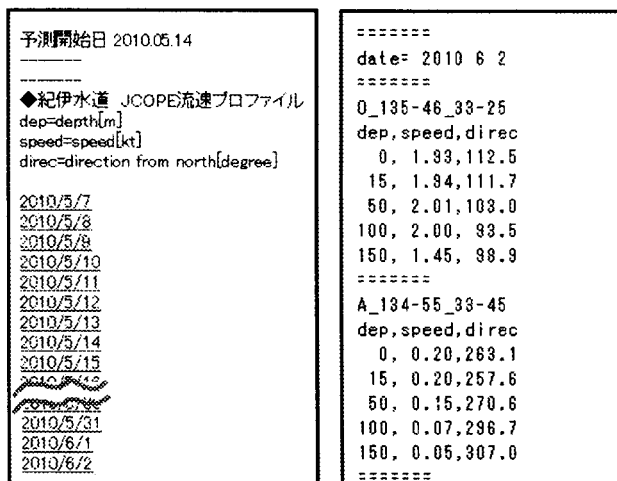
予測開始日 2010.05.14
--------
--------
◆紀伊水道 JCOPE流速プロファイル
dep=depth[m]
speed=speed[kt]
direc=direction from north[degree]

2010/5/7
2010/5/8
2010/5/9
2010/5/10
2010/5/11
2010/5/12
2010/5/13
2010/5/14
2010/5/15
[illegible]
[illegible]
2010/5/31
2010/6/1
2010/6/2

=======
date= 2010 6 2
=======
O_135-46_33-25
dep,speed,direc
0, 1.93,112.5
15, 1.94,111.7
50, 2.01,103.0
100, 2.00, 93.5
150, 1.45, 98.9
=======
A_134-55_33-45
dep,speed,direc
0, 0.20,263.1
15, 0.20,257.6
50, 0.15,270.6
100, 0.07,296.7
150, 0.05,307.0
=======